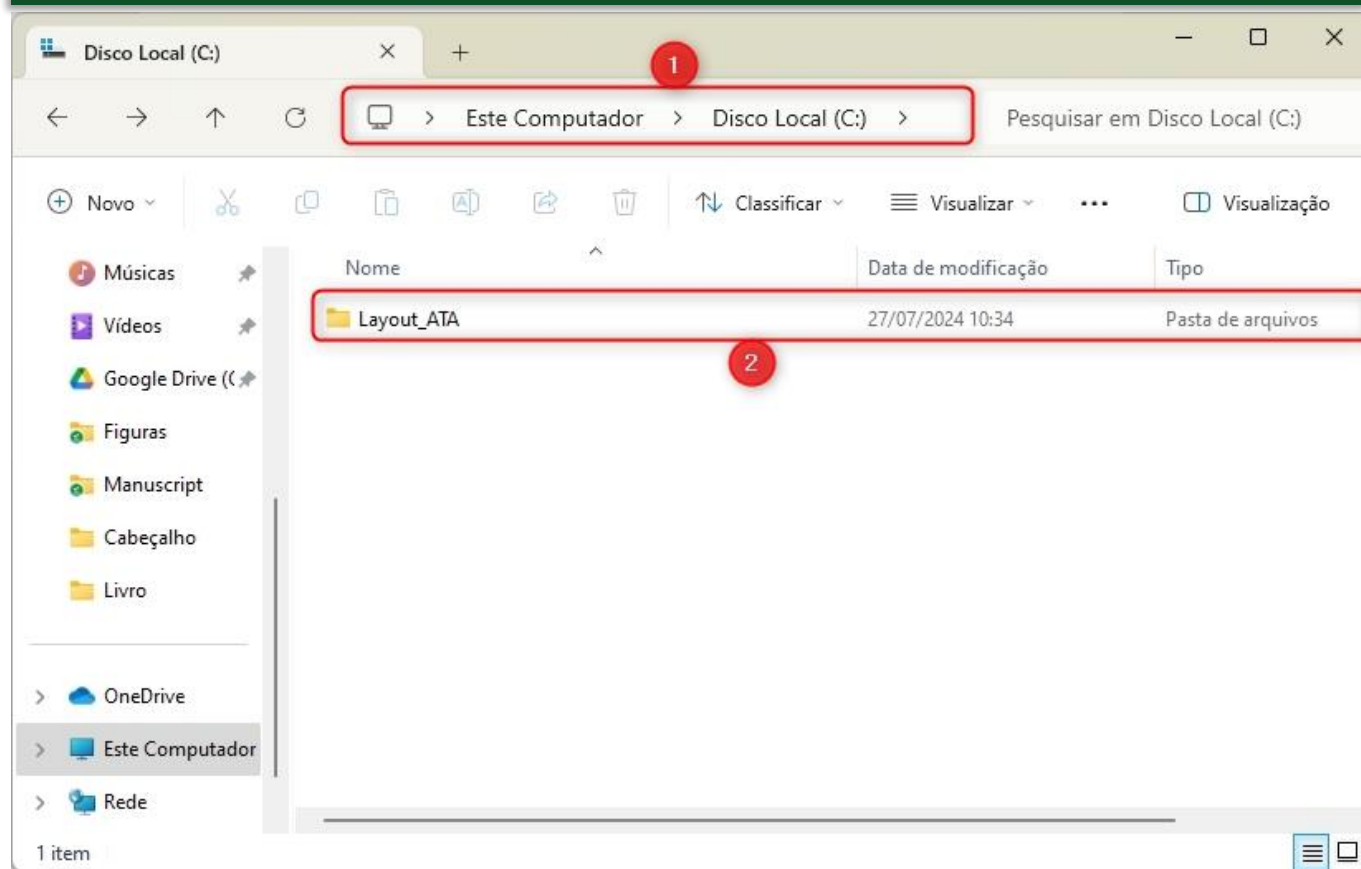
Disco Local (C:)

1

Este Computador > Disco Local (C:) >

Pesquisar em Disco Local (C:)

Novo

Classificar

Visualizar

...

Visualização

Músicas

Vídeos

Google Drive (

Figuras

Manuscript

Cabeçalho

Livro

OneDrive

Este Computador

Rede

| Nome | Data de modificação | Tipo |
|---|---|---|
| Layout_ATA | 27/07/2024 10:34 | Pasta de arquivos |

2

1 item